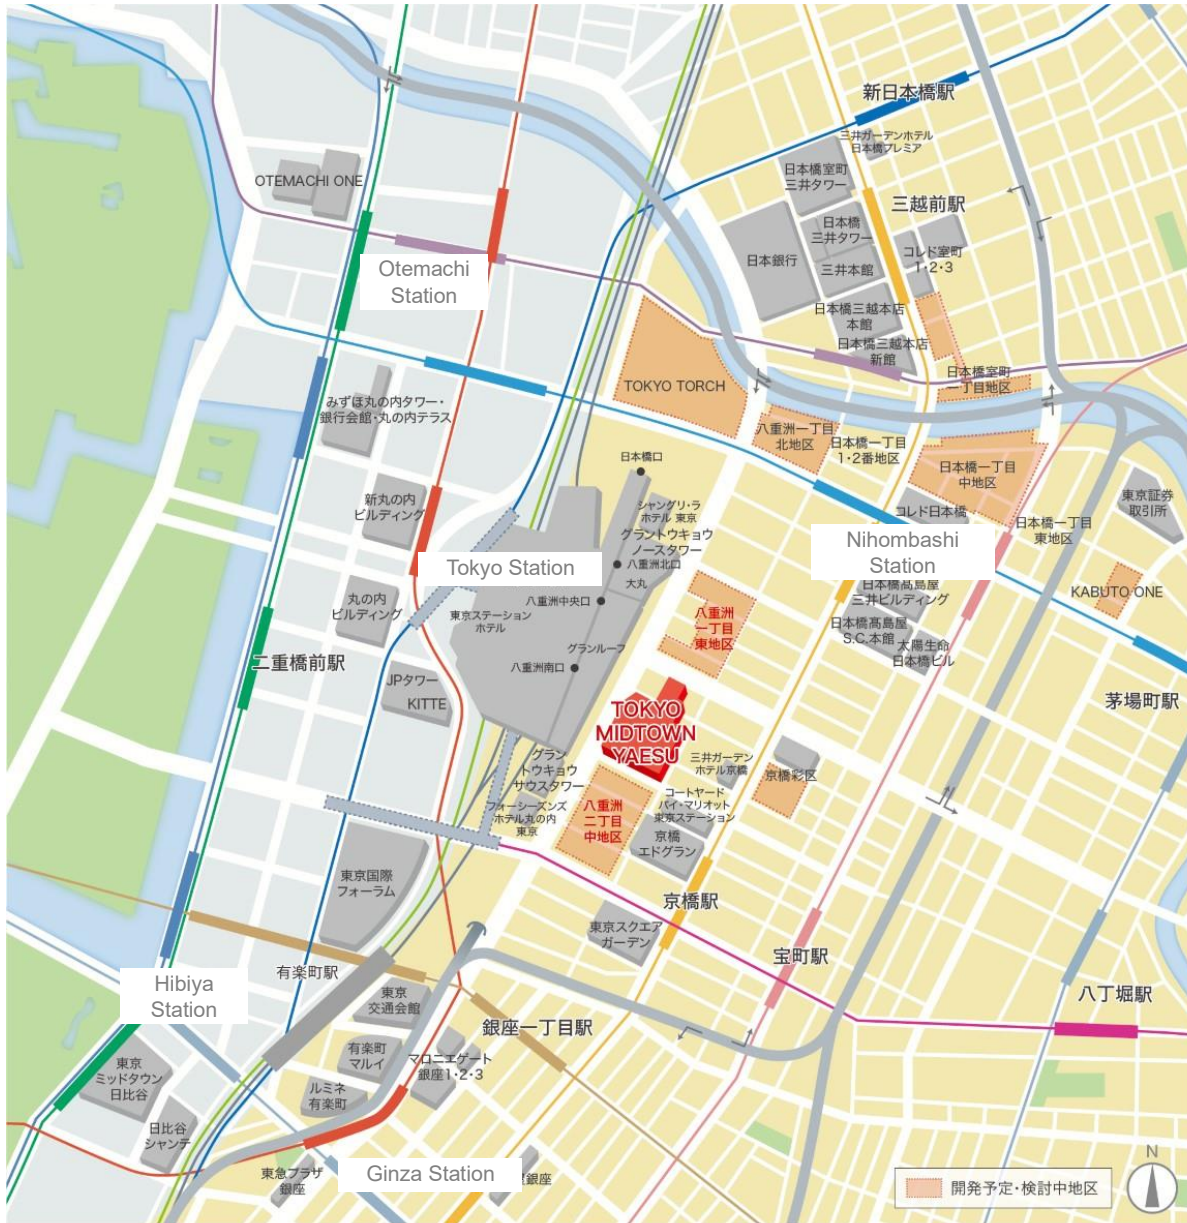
新日本橋駅
三井ガーデンホテル日本橋プレミア
日本橋室町三井タワー
三越前駅
日本橋三井タワー
日本銀行
三井本館
コレド室町1・2・3
日本橋三越本店本館
日本橋三越本店新館
日本橋室町一丁目地区
OTEMACHI ONE
Otemachi Station
TOKYO TORCH
八重洲一丁目北地区
日本橋一丁目1・2番地区
日本橋一丁目中地区
みずほ丸の内タワー・銀行会館・丸の内テラス
日本橋口
シャングリ・ラ ホテル 東京
グラントウキョウノースタワー
八重洲北口
大丸
東京証券取引所
コレド日本橋
日本橋一丁目東地区
新丸の内ビルディング
Tokyo Station
Nihombashi Station
日本橋高島屋三井ビルディング
KABUTO ONE
丸の内ビルディング
八重洲中央口
東京ステーションホテル
八重洲一丁目東地区
日本橋高島屋S.C.本館
太陽生命日本橋ビル
二重橋前駅
グランルーフ
八重洲南口
茅場町駅
JPタワー
KITTE
TOKYO MIDTOWN YAESU
グラントウキョウサウスタワー
三井ガーデンホテル京橋
京橋彩区
フォーシーズンズホテル丸の内東京
八重洲二丁目中地区
コートヤード・バイ・マリオット東京ステーション
京橋エドグラン
東京国際フォーラム
京橋駅
東京スクエアガーデン
宝町駅
Hibiya Station
有楽町駅
東京交通会館
八丁堀駅
銀座一丁目駅
有楽町マルイ
マロニエゲート銀座1・2・3
東京ミッドタウン日比谷
ルミネ有楽町
日比谷シャンテ
東急プラザ銀座
Ginza Station
銀座
開発予定・検討中地区
N